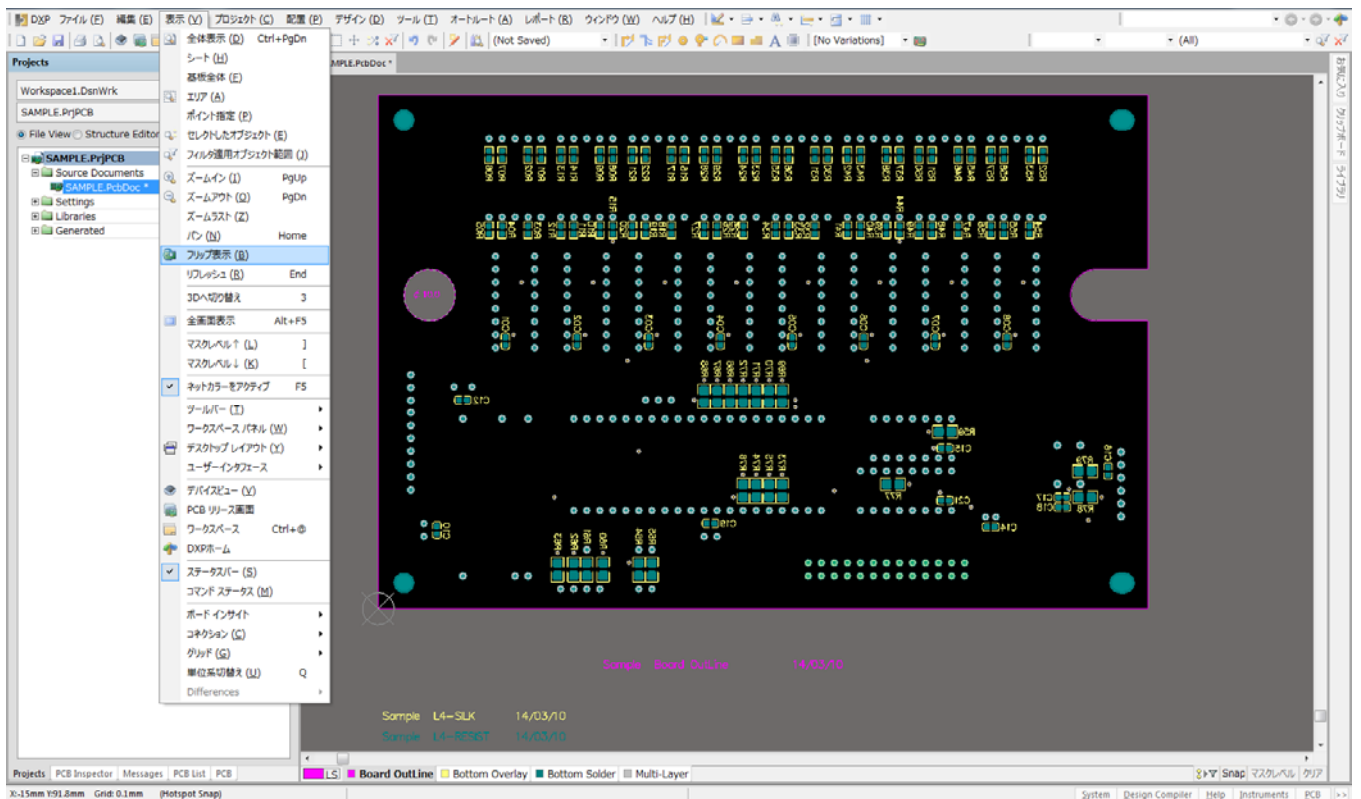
DXP ファイル (F) 編集 (E) 表示 (V) プロジェクト (C) 配置 (P) デザイン (D) ツール (T) オートルート (A) レポート (R) ウィンドウ (W) ヘルプ (H)

(Not Saved) [No Variations] (All)

Projects
Workspace1.DsnWrk
SAMPLE.PrjPCB
File View Structure Editor
SAMPLE.PrjPCB
Source Documents
SAMPLE.PcbDoc *
Settings
Libraries
Generated

SAMPLE.PcbDoc *

全体表示 (D) Ctrl+PgDn
シート (H)
基板全体 (F)
エリア (A)
ポイント指定 (P)
セレクトしたオブジェクト (E)
フィルタ適用オブジェクト範囲 (J)
ズームイン (I) PgUp
ズームアウト (O) PgDn
ズームラスト (Z)
パン (N) Home
フリップ表示 (B)
リフレッシュ (R) End
3Dへ切り替え 3
全画面表示 Alt+F5
マスクレベル↑ (L) ]
マスクレベル↓ (K) [
ネットカラーをアクティブ F5
ツールバー (T)
ワークスペース パネル (W)
デスクトップ レイアウト (Y)
ユーザーインタフェース
デバイスビュー (V)
PCB リリース画面
ワークスペース Ctrl+@
DXPホーム
ステータスバー (S)
コマンド ステータス (M)
ボード インサイト
コネクション (C)
グリッド (G)
単位系切替え (U) Q
Differences

Sample Board OutLine 14/03/10
Sample L4-SLK 14/03/10
Sample L4-RESIST 14/03/10

お気に入り クリップボード ライブラリ

Projects PCB Inspector Messages PCB List PCB
LS Board OutLine Bottom Overlay Bottom Solder Multi-Layer
Snap マスクレベル クリア
X:-15mm Y:91.8mm Grid: 0.1mm (Hotspot Snap)
System Design Compiler Help Instruments PCB >>